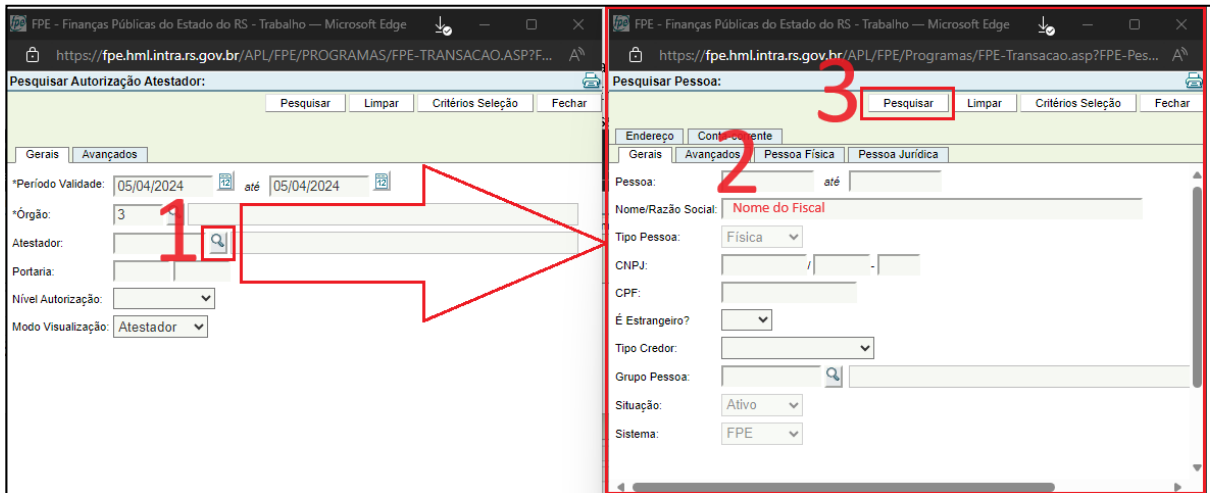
FPE - Finanças Públicas do Estado do RS - Trabalho — Microsoft Edge
https://fpe.hml.intra.rs.gov.br/APL/FPE/PROGRAMAS/FPE-TRANSACAO.ASP?F...
Pesquisar Autorização Atestador:
Pesquisar | Limpar | Critérios Seleção | Fechar
Gerais | Avançados
*Período Validade: 05/04/2024 até 05/04/2024
*Órgão: 3
Atestador:
Portaria:
Nível Autorização:
Modo Visualização: Atestador
1

FPE - Finanças Públicas do Estado do RS - Trabalho — Microsoft Edge
https://fpe.hml.intra.rs.gov.br/APL/FPE/Programas/FPE-Transacao.asp?FPE-Pes...
Pesquisar Pessoa:
3
Pesquisar | Limpar | Critérios Seleção | Fechar
Endereço | Conta Corrente
Gerais | Avançados | Pessoa Física | Pessoa Jurídica
2
Pessoa: até
Nome/Razão Social: Nome do Fiscal
Tipo Pessoa: Física
CNPJ: / -
CPF:
É Estrangeiro?
Tipo Credor:
Grupo Pessoa:
Situação: Ativo
Sistema: FPE